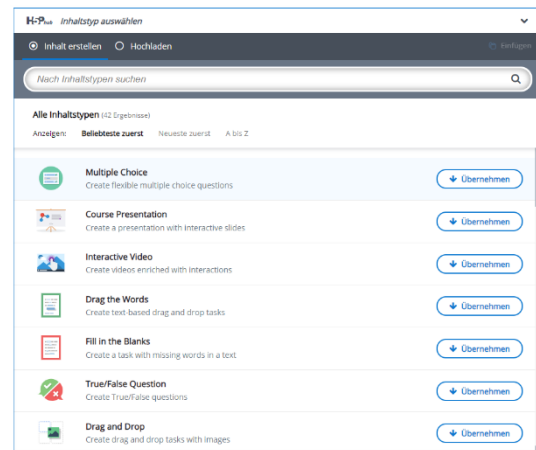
H5P hub Inhaltstyp auswählen

Inhalt erstellen Hochladen Einfügen

Nach Inhaltstypen suchen

Alle Inhaltstypen (42 Ergebnisse)

Anzeigen: Beliebteste zuerst Neueste zuerst A bis Z

Multiple Choice
Create flexible multiple choice questions
Übernehmen

Course Presentation
Create a presentation with interactive slides
Übernehmen

Interactive Video
Create videos enriched with interactions
Übernehmen

Drag the Words
Create text-based drag and drop tasks
Übernehmen

Fill in the Blanks
Create a task with missing words in a text
Übernehmen

True/False Question
Create True/False questions
Übernehmen

Drag and Drop
Create drag and drop tasks with images
Übernehmen